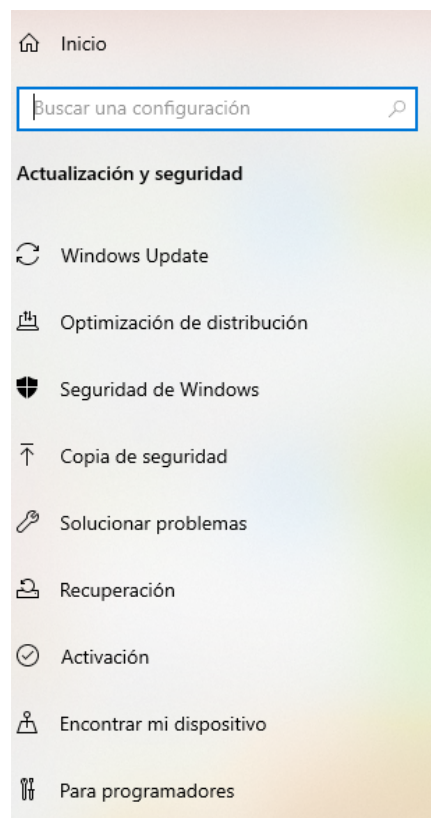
Inicio

Buscar una configuración

Actualización y seguridad

Windows Update

Optimización de distribución

Seguridad de Windows

Copia de seguridad

Solucionar problemas

Recuperación

Activación

Encontrar mi dispositivo

Para programadores